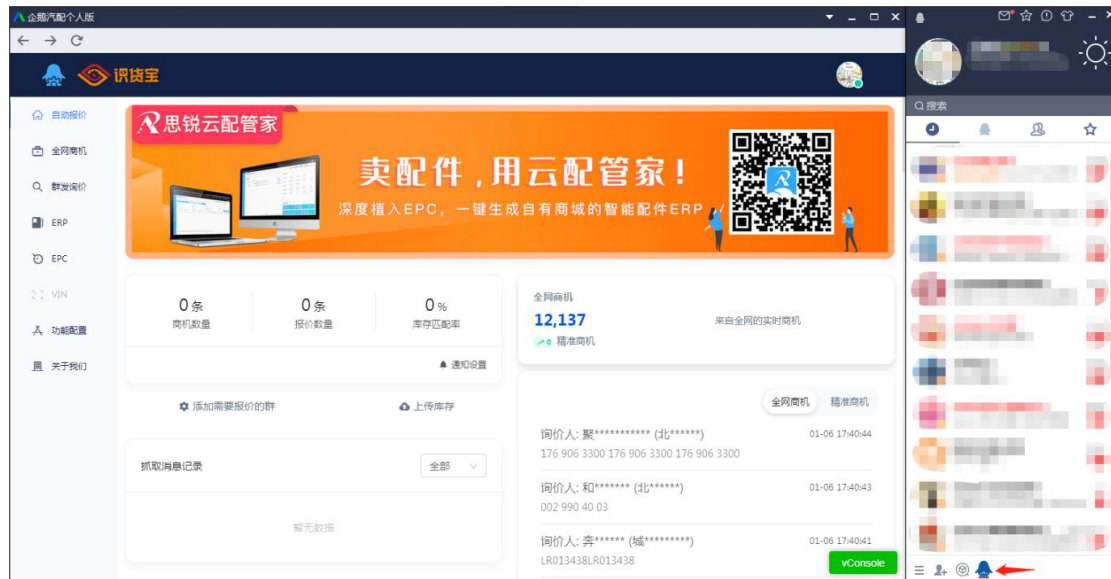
企鹅汽配个人版

← → C

识货宝

自动报价
全网商机
群发询价
ERP
EPC
VIN
功能配置
关于我们

思锐云配管家
卖配件，用云配管家！
深度植入EPC，一键生成自有商城的智能配件ERP

0条
商机数量
0条
报价数量
0%
库存匹配率
通知设置

添加需要报价的群
上传库存

抓取消息记录
全部
暂无数据

全网商机
12,137
来自全网的实时商机
↗0 精准商机

全网商机 精准商机

询价人: 聚*********** (北******)
01-06 17:40:44
176 906 3300 176 906 3300 176 906 3300

询价人: 和******* (北******)
01-06 17:40:43
002 990 40 03

询价人: 奔****** (城*********)
01-06 17:40:41
LR013438LR013438

vConsole

搜索